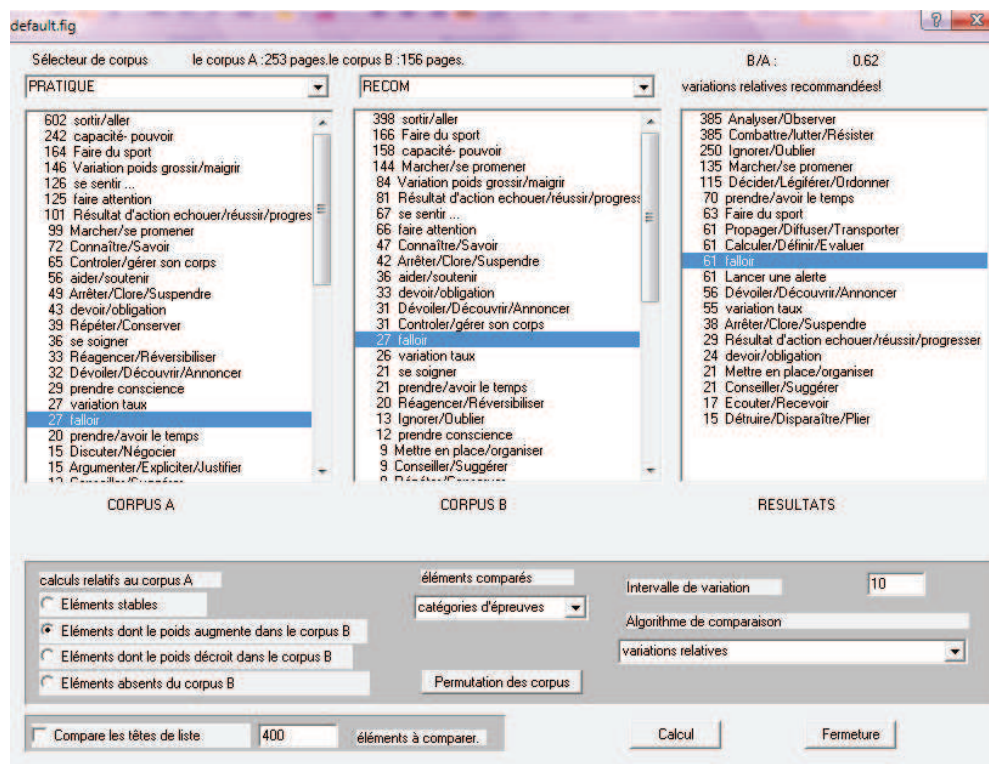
default.fig

Sélecteur de corpus    le corpus A :253 pages.le corpus B :156 pages.    B/A :    0.62

PRATIQUE    RECOM    variations relatives recommandées!

602 sortir/aller
242 capacité- pouvoir
164 Faire du sport
146 Variation poids grossir/maigrir
126 se sentir ...
125 faire attention
101 Résultat d'action echouer/réussir/progres
99 Marcher/se promener
72 Connaître/Savoir
65 Controler/gérer son corps
56 aider/soutenir
49 Arrêter/Clore/Suspendre
43 devoir/obligation
39 Répéter/Conserver
36 se soigner
33 Réagencer/Réversibiliser
32 Dévoiler/Découvrir/Annoncer
29 prendre conscience
27 variation taux
27 falloir
20 prendre/avoir le temps
15 Discuter/Négocier
15 Argumenter/Expliciter/Justifier
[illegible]

398 sortir/aller
166 Faire du sport
158 capacité- pouvoir
144 Marcher/se promener
84 Variation poids grossir/maigrir
81 Résultat d'action echouer/réussir/progress
67 se sentir ...
66 faire attention
47 Connaître/Savoir
42 Arrêter/Clore/Suspendre
36 aider/soutenir
33 devoir/obligation
31 Dévoiler/Découvrir/Annoncer
31 Controler/gérer son corps
27 falloir
26 variation taux
21 se soigner
21 prendre/avoir le temps
20 Réagencer/Réversibiliser
13 Ignorer/Oublier
12 prendre conscience
9 Mettre en place/organiser
9 Conseiller/Suggérer
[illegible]

385 Analyser/Observer
385 Combattre/lutter/Résister
250 Ignorer/Oublier
135 Marcher/se promener
115 Décider/Légiférer/Ordonner
70 prendre/avoir le temps
63 Faire du sport
61 Propager/Diffuser/Transporter
61 Calculer/Définir/Evaluer
61 falloir
61 Lancer une alerte
56 Dévoiler/Découvrir/Annoncer
55 variation taux
38 Arrêter/Clore/Suspendre
29 Résultat d'action echouer/réussir/progresser
24 devoir/obligation
21 Mettre en place/organiser
21 Conseiller/Suggérer
17 Ecouter/Recevoir
15 Détruire/Disparaître/Plier

CORPUS A    CORPUS B    RESULTATS

calculs relatifs au corpus A
Eléments stables
Eléments dont le poids augmente dans le corpus B
Eléments dont le poids décroit dans le corpus B
Eléments absents du corpus B

éléments comparés
catégories d'épreuves
Permutation des corpus

Intervalle de variation    10
Algorithme de comparaison
variations relatives

Compare les têtes de liste    400    éléments à comparer.

Calcul    Fermeture